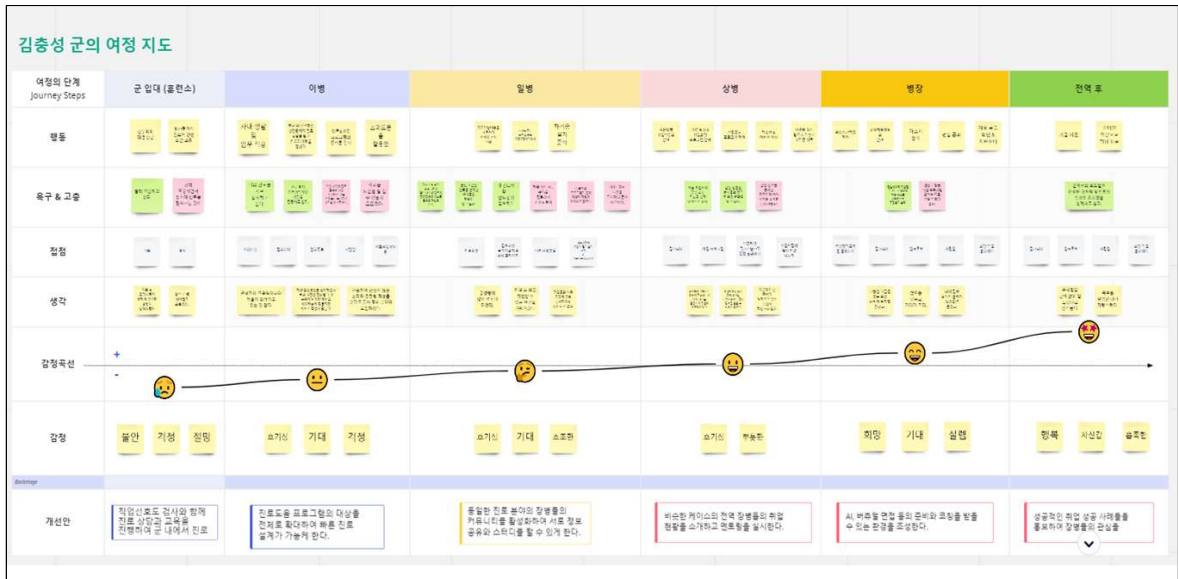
김충성 군의 여정 지도

| 여정의 단계 Journey Steps | 군 입대 (훈련소) | 이병 | 일병 | 상병 | 병장 | 전역 후 |
|---|---|---|---|---|---|---|
| 행동 | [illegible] | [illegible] | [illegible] | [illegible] | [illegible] | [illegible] |
| 욕구 & 고충 | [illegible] | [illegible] | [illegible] | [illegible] | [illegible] | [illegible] |
| 접점 | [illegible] | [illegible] | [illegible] | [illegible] | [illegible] | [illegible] |
| 생각 | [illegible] | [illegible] | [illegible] | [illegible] | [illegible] | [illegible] |
| 감정곡선 | | | | | | |
| 감정 | 불안 걱정 절망 | 호기심 기대 걱정 | 호기심 기대 소조함 | 호기심 뿌듯함 | 희망 기대 설렘 | 행복 자신감 솔직함 |
| 개선안 | 직업선호도 검사와 함께 진로 상담과 교육을 진행하여 군 내에서 진로 | 진로도움 프로그램의 대상을 전체로 확대하여 빠른 진로 설계가 가능케 한다. | 동일한 진로 분야의 장병들의 커뮤니티를 활성화하여 서로 정보 공유와 스터디를 할 수 있게 한다. | 비슷한 케이스의 전역 장병들의 취업 현황을 소개하고 멘토링을 실시한다. | AI, 버추얼 면접 등의 준비와 코칭을 받을 수 있는 환경을 조성한다. | 성공적인 취업 성공 사례들을 홍보하여 장병들의 관심을 |

+
-